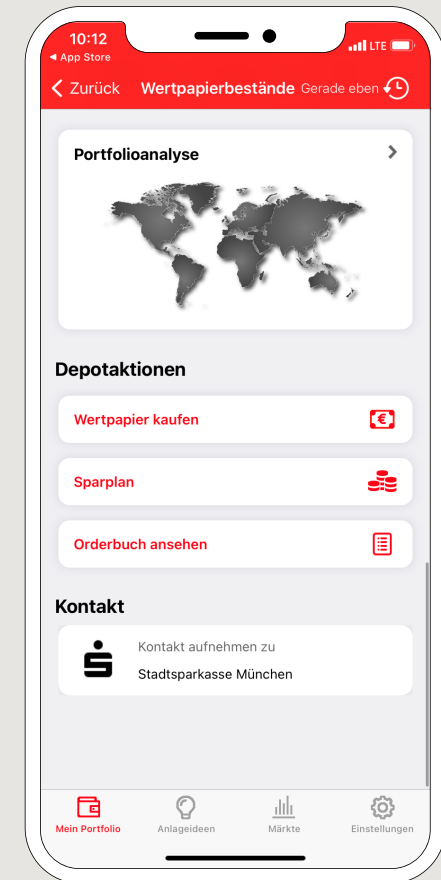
10:12
◂ App Store
LTE

Zurück Wertpapierbestände Gerade eben

Portfolioanalyse

Depotaktionen

Wertpapier kaufen

Sparplan

Orderbuch ansehen

Kontakt

Kontakt aufnehmen zu
Stadtsparkasse München

Mein Portfolio Anlageideen Märkte Einstellungen